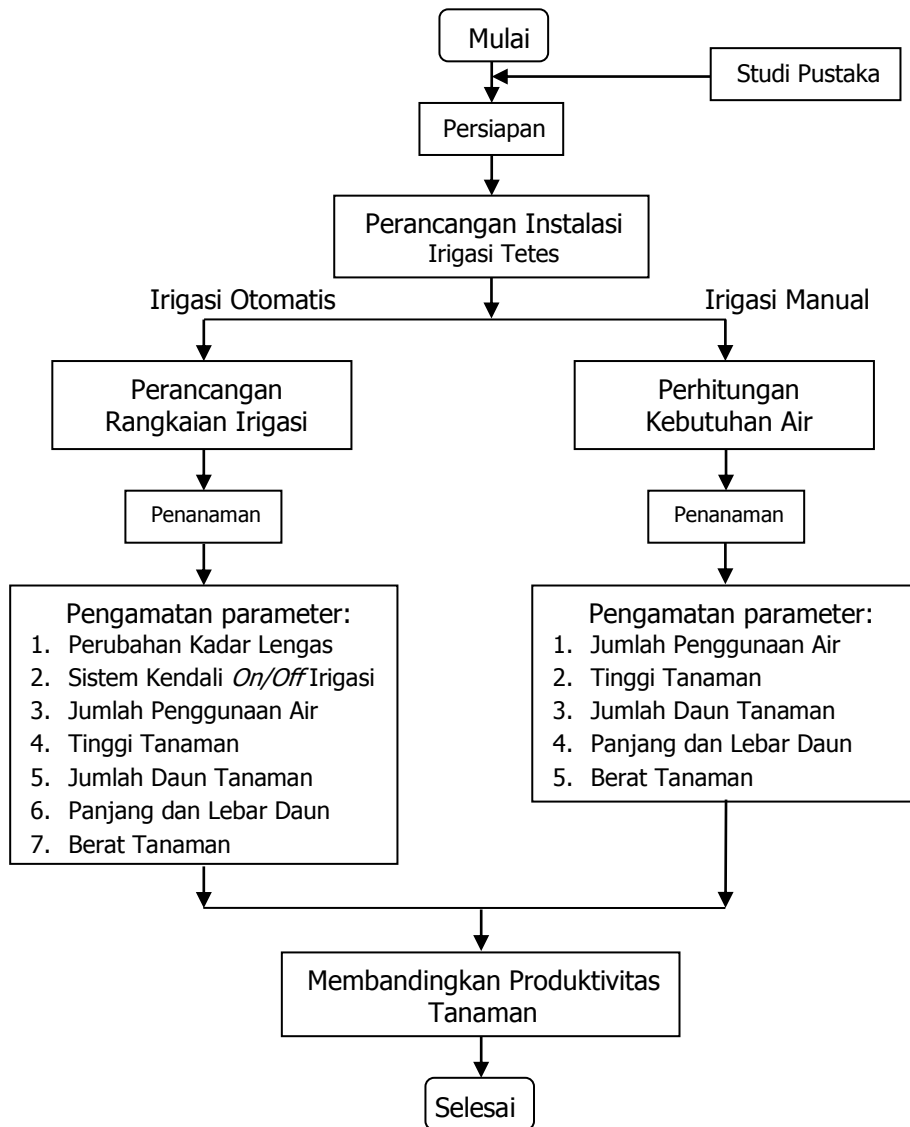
Mulai

Studi Pustaka

Persiapan

Perancangan Instalasi Irigasi Tetes

Irigasi Otomatis

Irigasi Manual

Perancangan Rangkaian Irigasi

Perhitungan Kebutuhan Air

Penanaman

Penanaman

Pengamatan parameter:
1. Perubahan Kadar Lengas
2. Sistem Kendali *On/Off* Irigasi
3. Jumlah Penggunaan Air
4. Tinggi Tanaman
5. Jumlah Daun Tanaman
6. Panjang dan Lebar Daun
7. Berat Tanaman

Pengamatan parameter:
1. Jumlah Penggunaan Air
2. Tinggi Tanaman
3. Jumlah Daun Tanaman
4. Panjang dan Lebar Daun
5. Berat Tanaman

Membandingkan Produktivitas Tanaman

Selesai